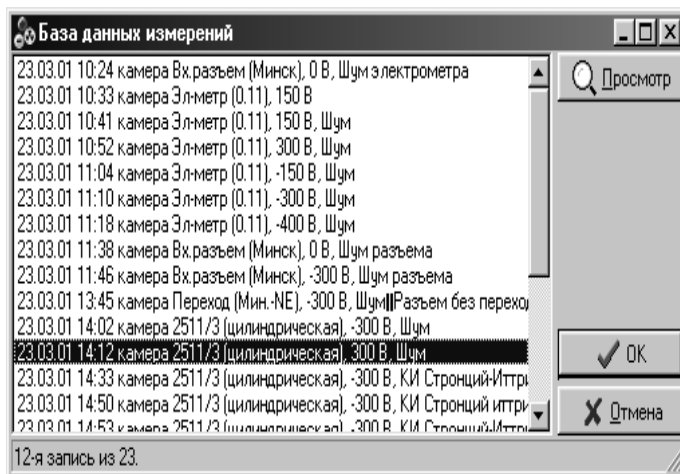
База данных измерений

23.03.01 10:24 камера Вх.разъем (Минск), 0 В, Шум электрометра
23.03.01 10:33 камера Эл-метр (0.11), 150 В
23.03.01 10:41 камера Эл-метр (0.11), 150 В, Шум
23.03.01 10:52 камера Эл-метр (0.11), 300 В, Шум
23.03.01 11:04 камера Эл-метр (0.11), -150 В, Шум
23.03.01 11:10 камера Эл-метр (0.11), -300 В, Шум
23.03.01 11:18 камера Эл-метр (0.11), -400 В, Шум
23.03.01 11:38 камера Вх.разъем (Минск), 0 В, Шум разъема
23.03.01 11:46 камера Вх.разъем (Минск), -300 В, Шум разъема
23.03.01 13:45 камера Переход (Мин.-NE), -300 В, Шум||Разъем без переход
23.03.01 14:02 камера 2511/3 (цилиндрическая), -300 В, Шум
23.03.01 14:12 камера 2511/3 (цилиндрическая), 300 В, Шум
23.03.01 14:33 камера 2511/3 (цилиндрическая), -300 В, КИ Стронций-Иттри
23.03.01 14:50 камера 2511/3 (цилиндрическая), -300 В, КИ Стронций иттри
23.03.01 14:53 камера 2511/3 (цилиндрическая), -300 В, КИ Стронций-Иттри

Просмотр
OK
Отмена

12-я запись из 23.